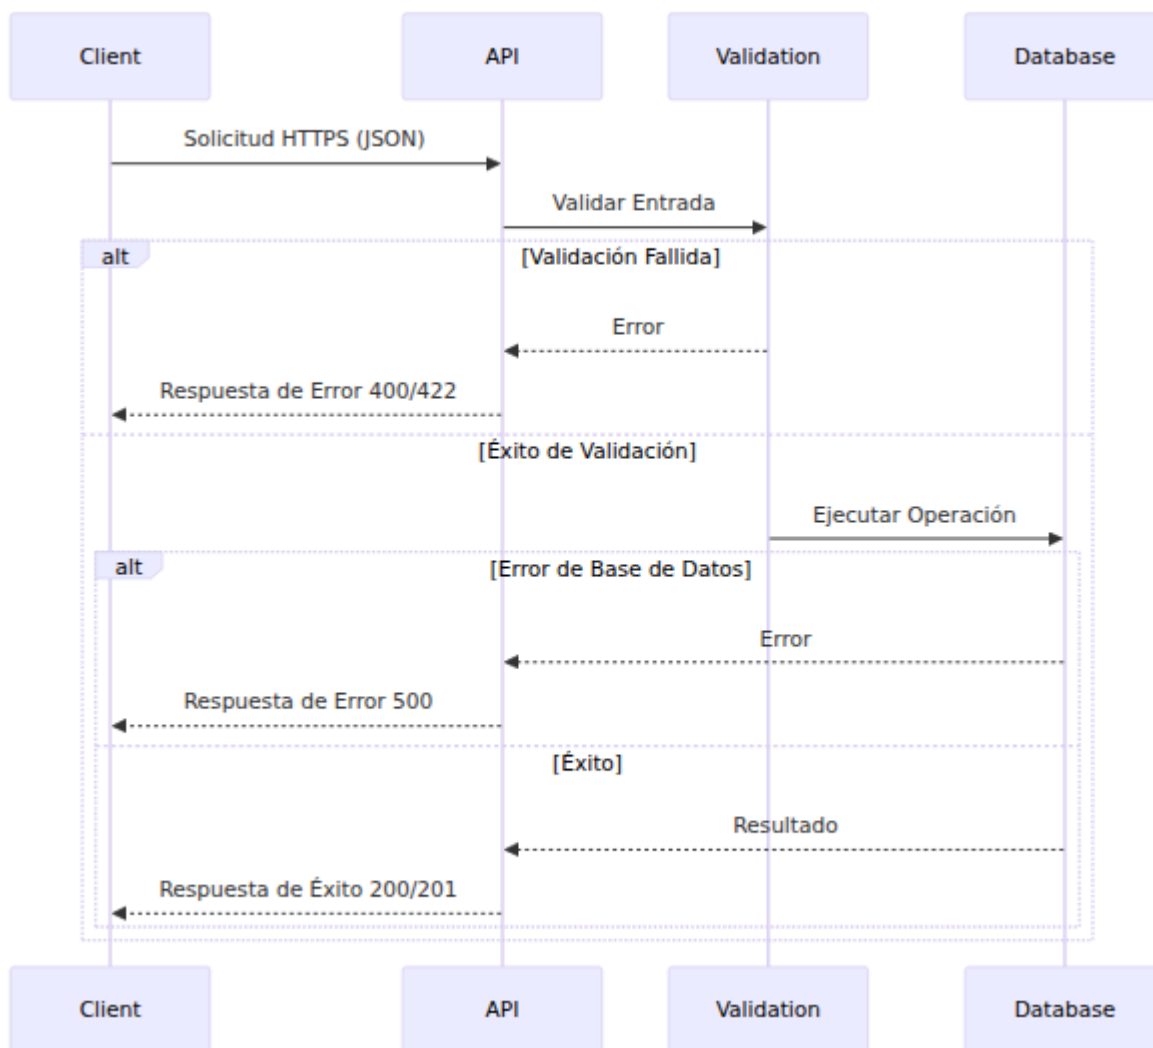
Client

API

Validation

Database

Solicitud HTTPS (JSON)

Validar Entrada

alt

[Validación Fallida]

Error

Respuesta de Error 400/422

[Éxito de Validación]

Ejecutar Operación

alt

[Error de Base de Datos]

Error

Respuesta de Error 500

[Éxito]

Resultado

Respuesta de Éxito 200/201

Client

API

Validation

Database